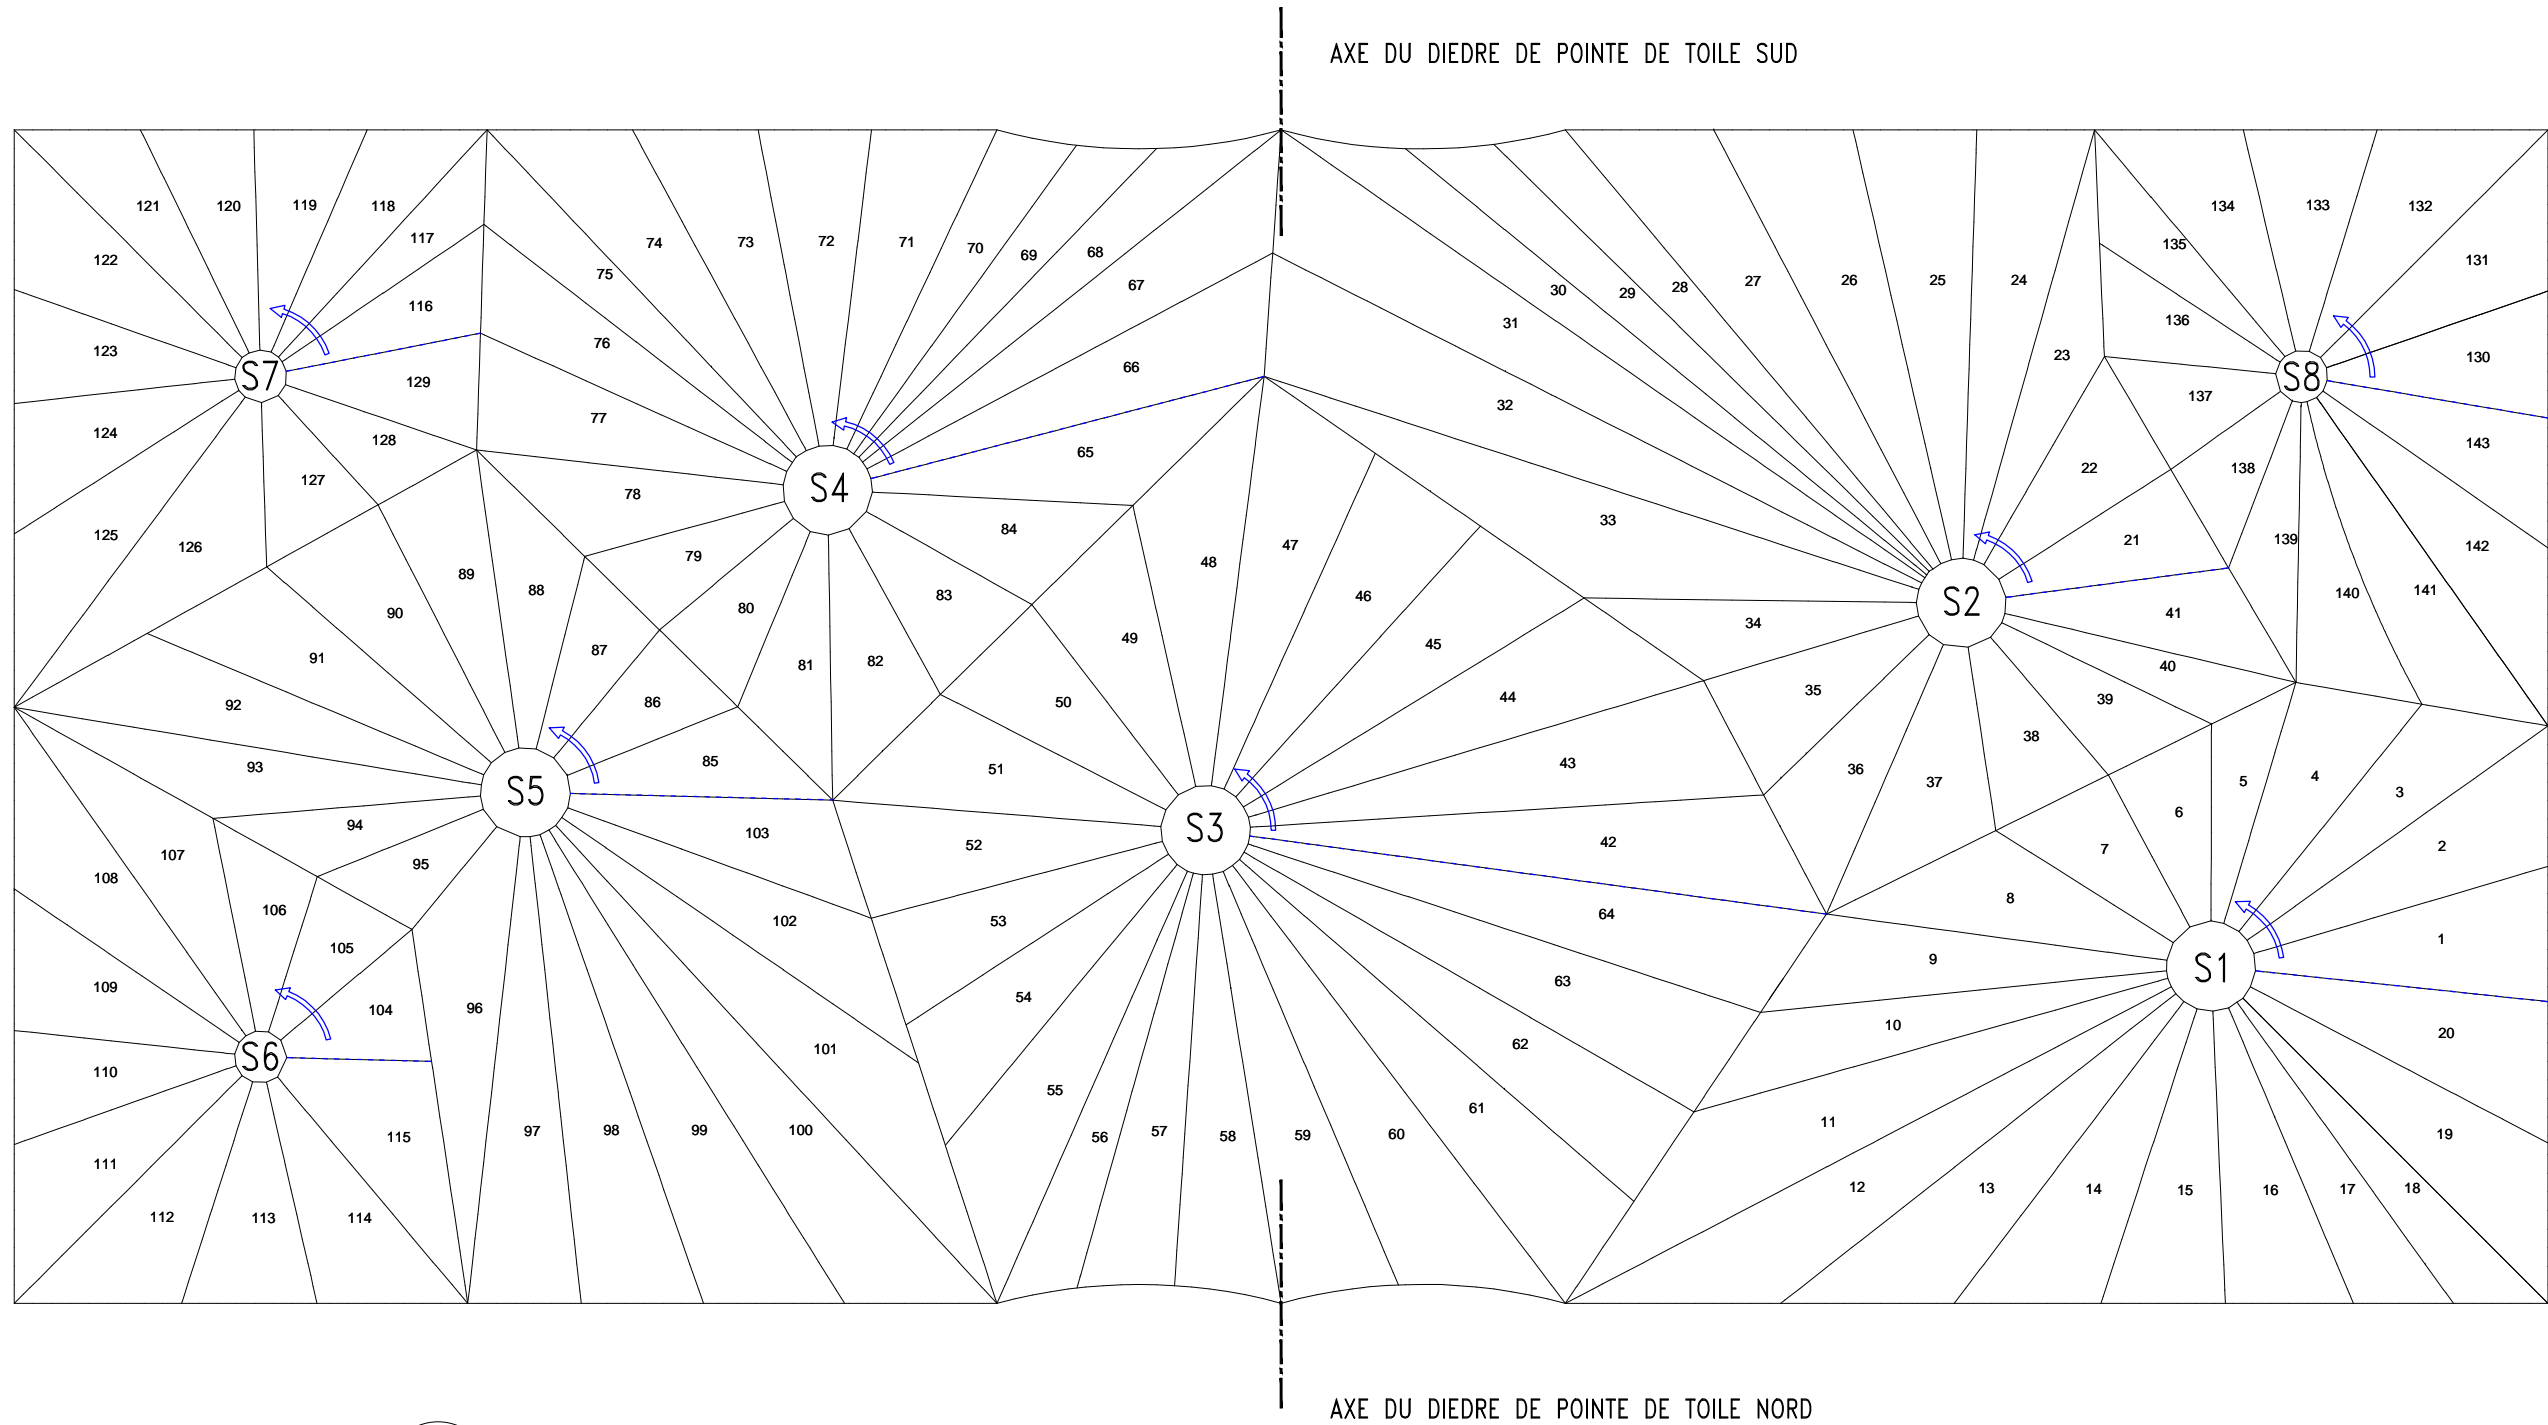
AXE DU DIEDRE DE POINTE DE TOILE SUD

121 120 119 118 117 122 116 123 129 124 128 127 125 126

74 73 72 71 70 69 68 75 67 76 66 77 65 78 79 80 84 83 81 82

30 29 28 27 26 25 24 31 32 33 23 22 21 34 35 36 37 38 39 40 41

134 133 132 135 131 136 130 137 143 138 142 139 140 141

S7 S4 S2 S8 S5 S3 S1 S6

89 88 90 91 87 86 92 93 85 94 103 107 95 108 106 105 109 104 96 110 115 111 112 113 114 97 98 99 100 101 102

48 47 46 45 44 49 50 51 52 53 54 55 56 57 58 59 60 61 62 63 64 43 42

6 5 4 3 7 2 8 9 1 10 20 11 19 12 13 14 15 16 17 18

AXE DU DIEDRE DE POINTE DE TOILE NORD